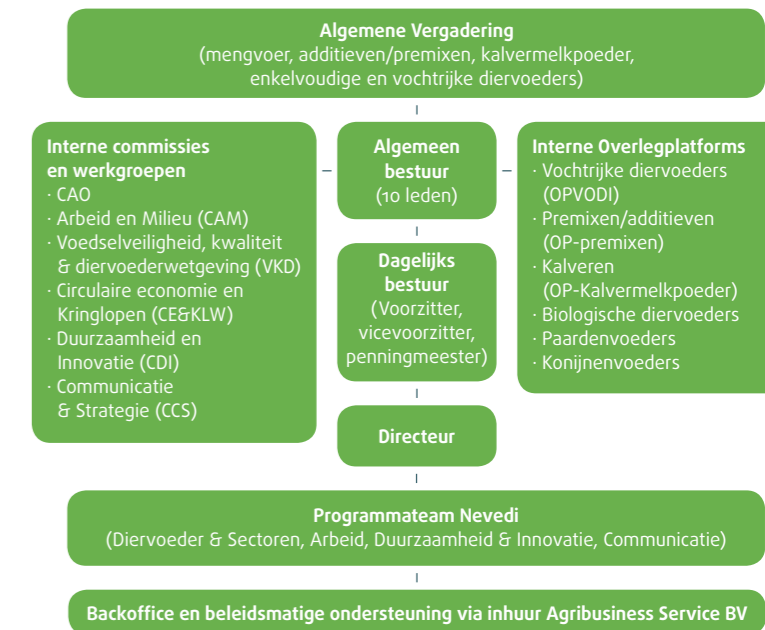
Algemene Vergadering
(mengvoer, additieven/premixen, kalvermelkpoeder, enkelvoudige en vochtrijke diervoeders)

Interne commissies en werkgroepen
· CAO
· Arbeid en Milieu (CAM)
· Voedselveiligheid, kwaliteit & diervoederwetgeving (VKD)
· Circulaire economie en Kringlopen (CE&KLW)
· Duurzaamheid en Innovatie (CDI)
· Communicatie & Strategie (CCS)

Algemeen bestuur
(10 leden)

Dagelijks bestuur
(Voorzitter, vicevoorzitter, penningmeester)

Directeur

Interne Overlegplatforms
· Vochtrijke diervoeders (OPVODI)
· Premixen/additieven (OP-premixen)
· Kalveren (OP-Kalvermelkpoeder)
· Biologische diervoeders
· Paardenvoeders
· Konijnenvoeders

Programmateam Nevedi
(Diervoeder & Sectoren, Arbeid, Duurzaamheid & Innovatie, Communicatie)

Backoffice en beleidsmatige ondersteuning via inhuur Agribusiness Service BV